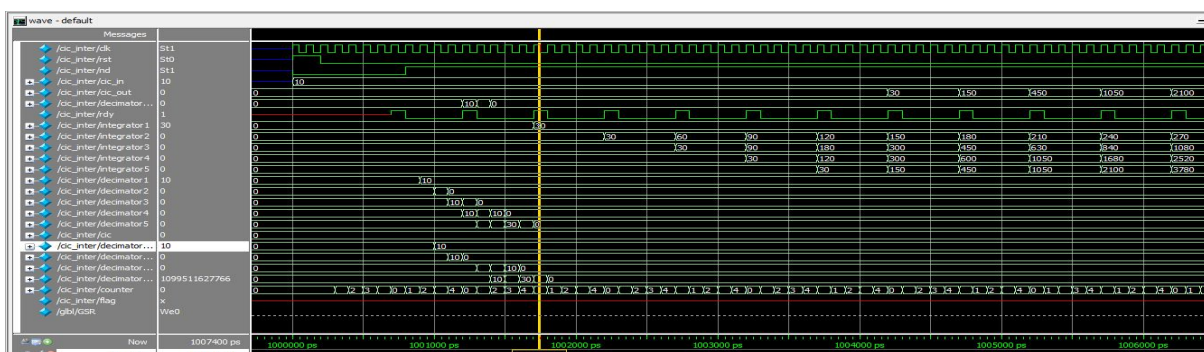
wave - default

Messages

/cic_inter/clk St1
/cic_inter/rst St0
/cic_inter/nd St1
/cic_inter/cic_in 10
/cic_inter/cic_out 0
/cic_inter/decimator... 0
/cic_inter/rdy 1
/cic_inter/integrator1 30
/cic_inter/integrator2 0
/cic_inter/integrator3 0
/cic_inter/integrator4 0
/cic_inter/integrator5 0
/cic_inter/decimator1 10
/cic_inter/decimator2 0
/cic_inter/decimator3 0
/cic_inter/decimator4 0
/cic_inter/decimator5 0
/cic_inter/cic 0
/cic_inter/decimator... 10
/cic_inter/decimator... 0
/cic_inter/decimator... 0
/cic_inter/decimator... 1099511627766
/cic_inter/counter 0
/cic_inter/flag x
/glbl/GSR We0

10
0 30 150 450 1050 2100
0 10 0
0 30
0 30 60 90 120 150 180 210 240 270
0 30 90 180 300 450 630 840 1080
0 30 120 300 600 1050 1680 2520
0 30 150 450 1050 2100 3780
0 10
0 0
0 10 0
0 10 10 0
0 30 0
0
0 10
0 10 0
0 10 0
0 10 30 0
0 1 2 3 0 1 2 4 0 2 3 4 1 2 4 0 2 3 4 1 2 4 0 2 3 4 1 2 4 0 1 3 4 1 2 4 0 1 3 4 1 2 4 0 1

Now 1007400 ps

1000000 ps 1001000 ps 1002000 ps 1003000 ps 1004000 ps 1005000 ps 1006000 ps